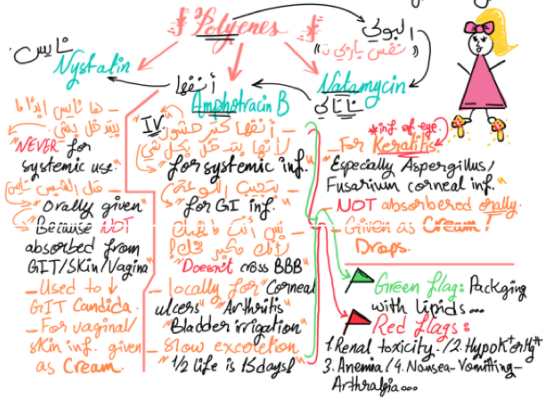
Polyenes

نايس
Nystatin

البوي
"نفس بايو ته"
Natamycin
ناتاكي

أمفو
Amphotericin B

- ده نايس ابداً ما بيدخل بطن -
NEVER for systemic use.

- مثل الفيس بوك -
Orally given
Because NOT absorbed from GIT/Skin/Vagina

- Used to GIT Candida.
- For vaginal/skin inf. given as Cream.

IV
- أنفها كبير مش فور -
- لإنها بيدخل كل حاجة -
for systemic inf.

- بيحب الوجه -
for GI inf.

- بيحب أنه مكنش -
Doesn't cross BBB

- locally for Corneal ulcers "Arthritis" Bladder irrigation"
- Slow excretion
1/2 life is 15 days!

- For Keratitis
*inf of eye
Especially Aspergillus/Fusarium corneal inf.
- NOT absorbed orally.
- Given as Cream / Drops.

Green flag: Packaging with lipids...

Red flags:
1. Renal toxicity. / 2. Hypo $K^+$ & $Mg^{++}$
3. Anemia / 4. Nausea-Vomiting-Arthralgia...